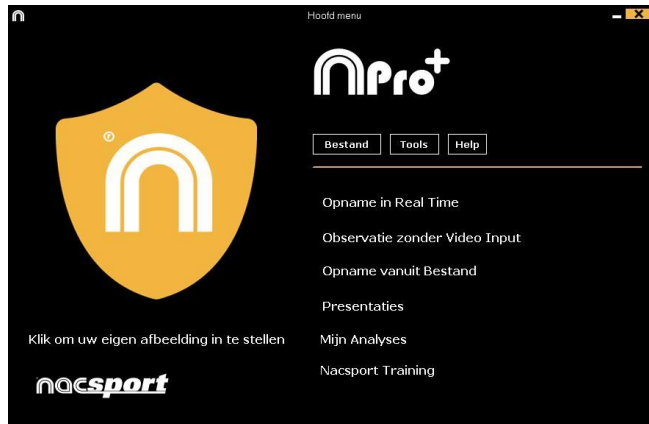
Hoofd menu

Pro+

Bestand Tools Help

Opname in Real Time

Observatie zonder Video Input

Opname vanuit Bestand

Presentaties

Klik om uw eigen afbeelding in te stellen

Mijn Analyses

Nacsport Training

nacsport